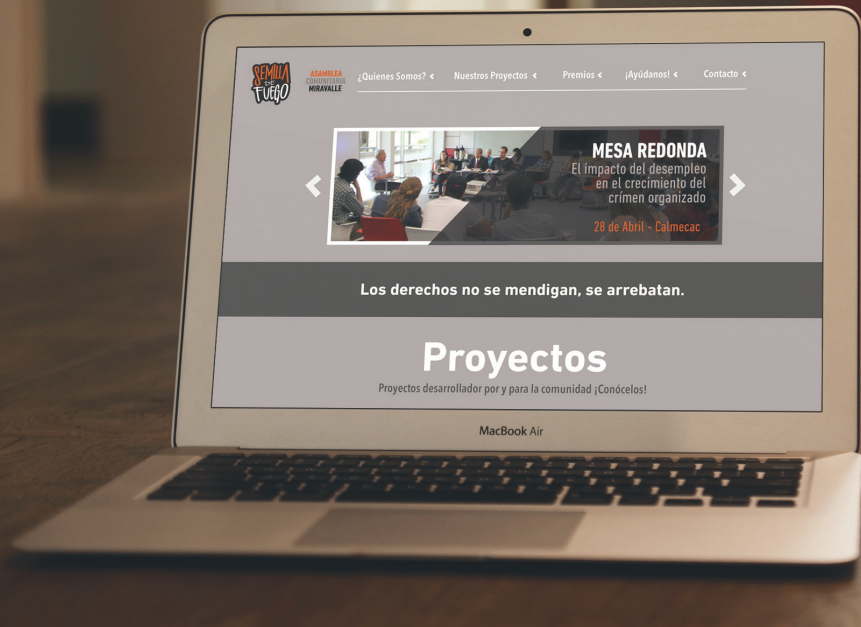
SEMILLA DE FUEGO

ASAMBLEA COMUNITARIA MIRAVALLE

¿Quienes Somos?
Nuestros Proyectos
Premios
¡Ayúdanos!
Contacto

MESA REDONDA
El impacto del desempleo en el crecimiento del crimen organizado
28 de Abril - Calmecac

Los derechos no se mendigan, se arrebatan.

Proyectos
Proyectos desarrollador por y para la comunidad ¡Conócelos!

MacBook Air